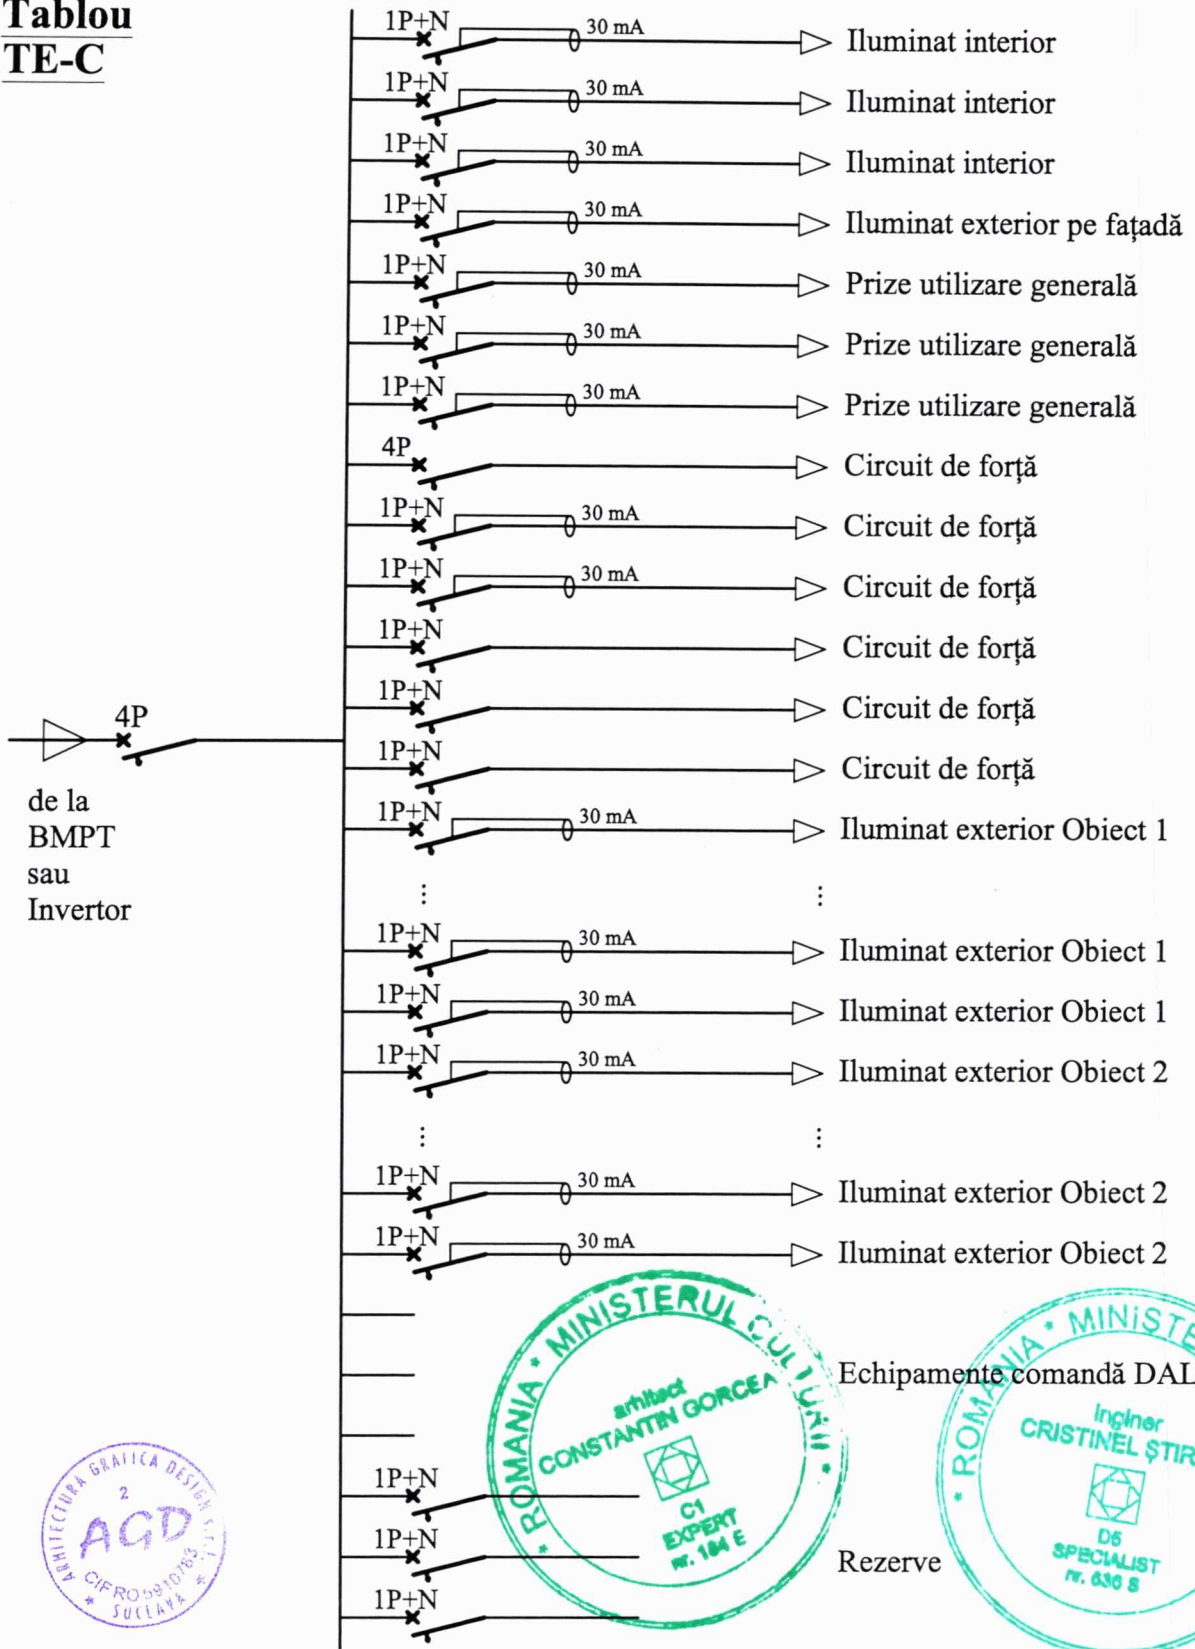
Tablou TE-C

4P

de la BMPT sau Invertor

1P+N 30 mA Iluminat interior
1P+N 30 mA Iluminat interior
1P+N 30 mA Iluminat interior
1P+N 30 mA Iluminat exterior pe fațadă
1P+N 30 mA Prize utilizare generală
1P+N 30 mA Prize utilizare generală
1P+N 30 mA Prize utilizare generală
4P Circuit de forță
1P+N 30 mA Circuit de forță
1P+N 30 mA Circuit de forță
1P+N Circuit de forță
1P+N Circuit de forță
1P+N Circuit de forță
1P+N 30 mA Iluminat exterior Obiect 1
⋮ ⋮
1P+N 30 mA Iluminat exterior Obiect 1
1P+N 30 mA Iluminat exterior Obiect 1
1P+N 30 mA Iluminat exterior Obiect 2
⋮ ⋮
1P+N 30 mA Iluminat exterior Obiect 2
1P+N 30 mA Iluminat exterior Obiect 2

Echipamente comandă DAL

1P+N
1P+N
1P+N
Rezerve

ROMANIA • MINISTERUL CULTURII • arhitect CONSTANTIN GORCEA C1 EXPERT nr. 184 E

ROMANIA • MINISTE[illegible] inginer CRISTINEL ȘTIR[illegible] D5 SPECIALIST nr. 636 S

ARHITECTURA GRAFICA DESIGN 2 AGD CIF RO5910783 SUCEAVA